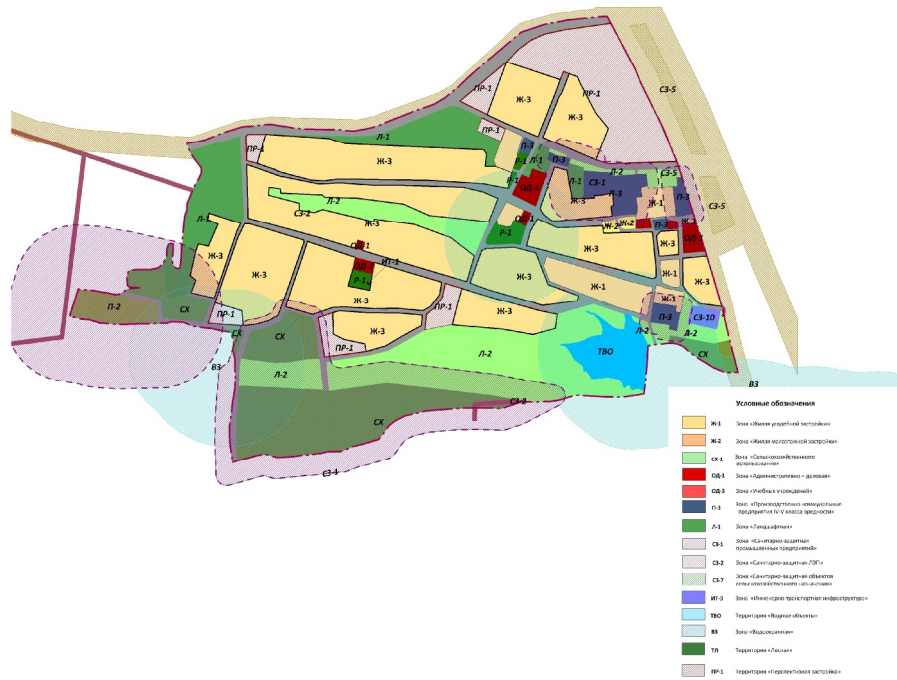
ПР-1
Ж-3
ПР-1
СЗ-5
ПР-1
Ж-3
Л-1
ПР-1
П-3
Ж-3
Р-1
П-1
П-3
ОД-1
Л-2
П-1
СЗ-1
СЗ-5
П-3
Ж-3
Л-1
Л-2
Ж-1
СЗ-5
СЗ-2
Ж-3
Ж-2
П-3
ОД-1
Ж-2
П-3
Р-1
Ж-3
Ж-3
ОД-1
Ж-1
ОД-1
ИТ-1
Ж-3
Ж-1
Ж-3
Р-1
Ж-3
Ж-3
Ж-1
П-2
СХ
П-3
ПР-1
ПР-1
Ж-3
ПР-1
СЗ-10
Ж-3
Л-2
Л-2
СХ
ПР-1
СХ
ТВО
Л-2
ВЗ
ВЗ
Л-2
СЗ-2
СХ
СЗ-4

Условные обозначения

Ж-1 Зона «Жилая усадебной застройки»
Ж-2 Зона «Жилая малоэтажной застройки»
СХ-1 Зона «Сельскохозяйственного использования»
ОД-1 Зона «Административно – деловая»
ОД-3 Зона «Учебных учреждений»
П-3 Зона «Производственно-коммунальные предприятия IV-V класса вредности»
Л-1 Зона «Ландшафтная»
СЗ-1 Зона «Санитарно-защитная промышленных предприятий»
СЗ-2 Зона «Санитарно-защитная ЛЭП»
СЗ-7 Зона «Санитарно-защитная объектов сельскохозяйственного назначения»
ИТ-3 Зона «Инженерно-транспортная инфраструктура»
ТВО Территория «Водные объекты»
ВЗ Зона «Водоохранная»
ТЛ Территория «Лесная»
ПР-1 Территория «Перспективная застройка»